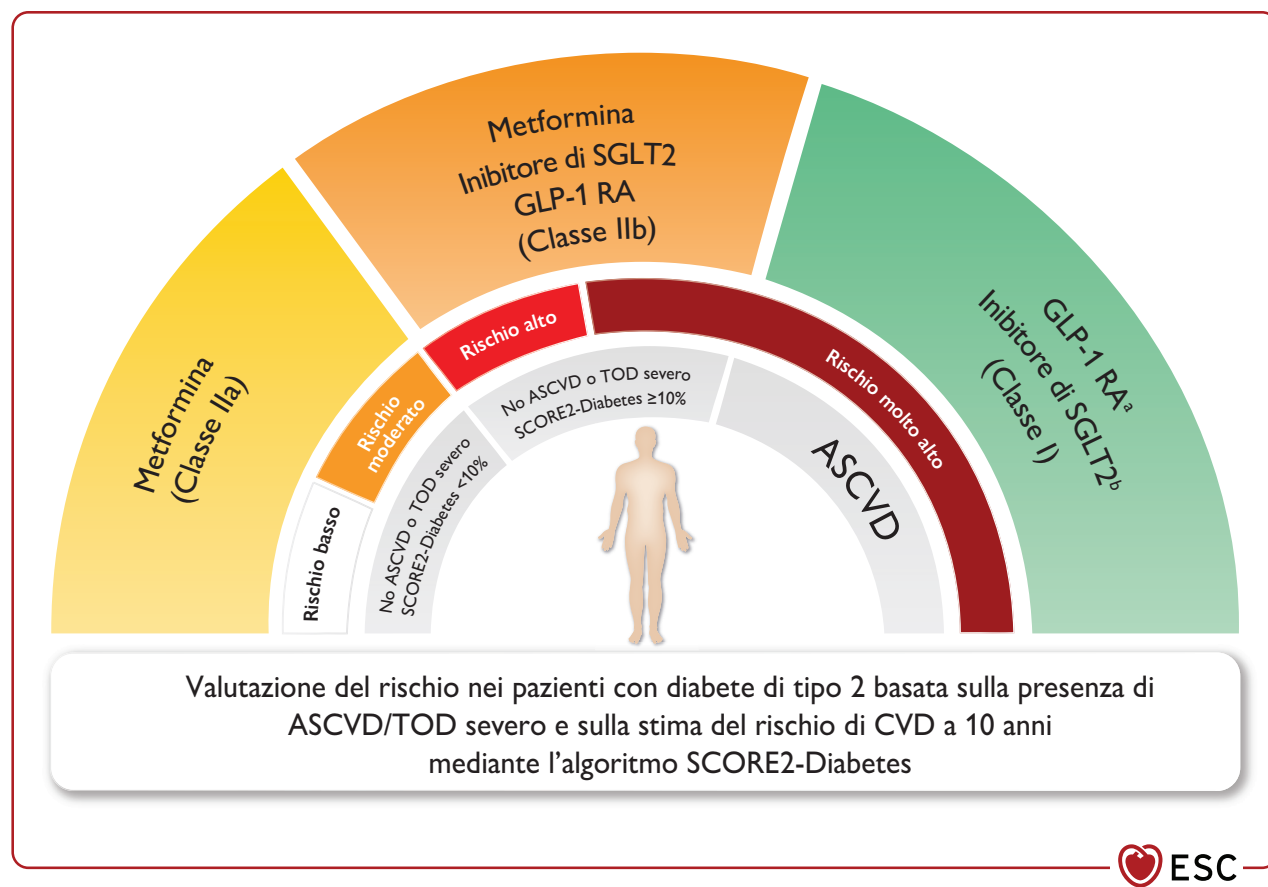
Metformina
(Classe IIa)

Metformina
Inibitore di SGLT2
GLP-1 RA
(Classe IIb)

GLP-1 RA$^a$
Inibitore di SGLT2$^b$
(Classe I)

Rischio basso

Rischio moderato

Rischio alto

Rischio molto alto

No ASCVD o TOD severo
SCORE2-Diabetes <10%

No ASCVD o TOD severo
SCORE2-Diabetes ≥10%

ASCVD

Valutazione del rischio nei pazienti con diabete di tipo 2 basata sulla presenza di ASCVD/TOD severo e sulla stima del rischio di CVD a 10 anni mediante l'algoritmo SCORE2-Diabetes

ESC